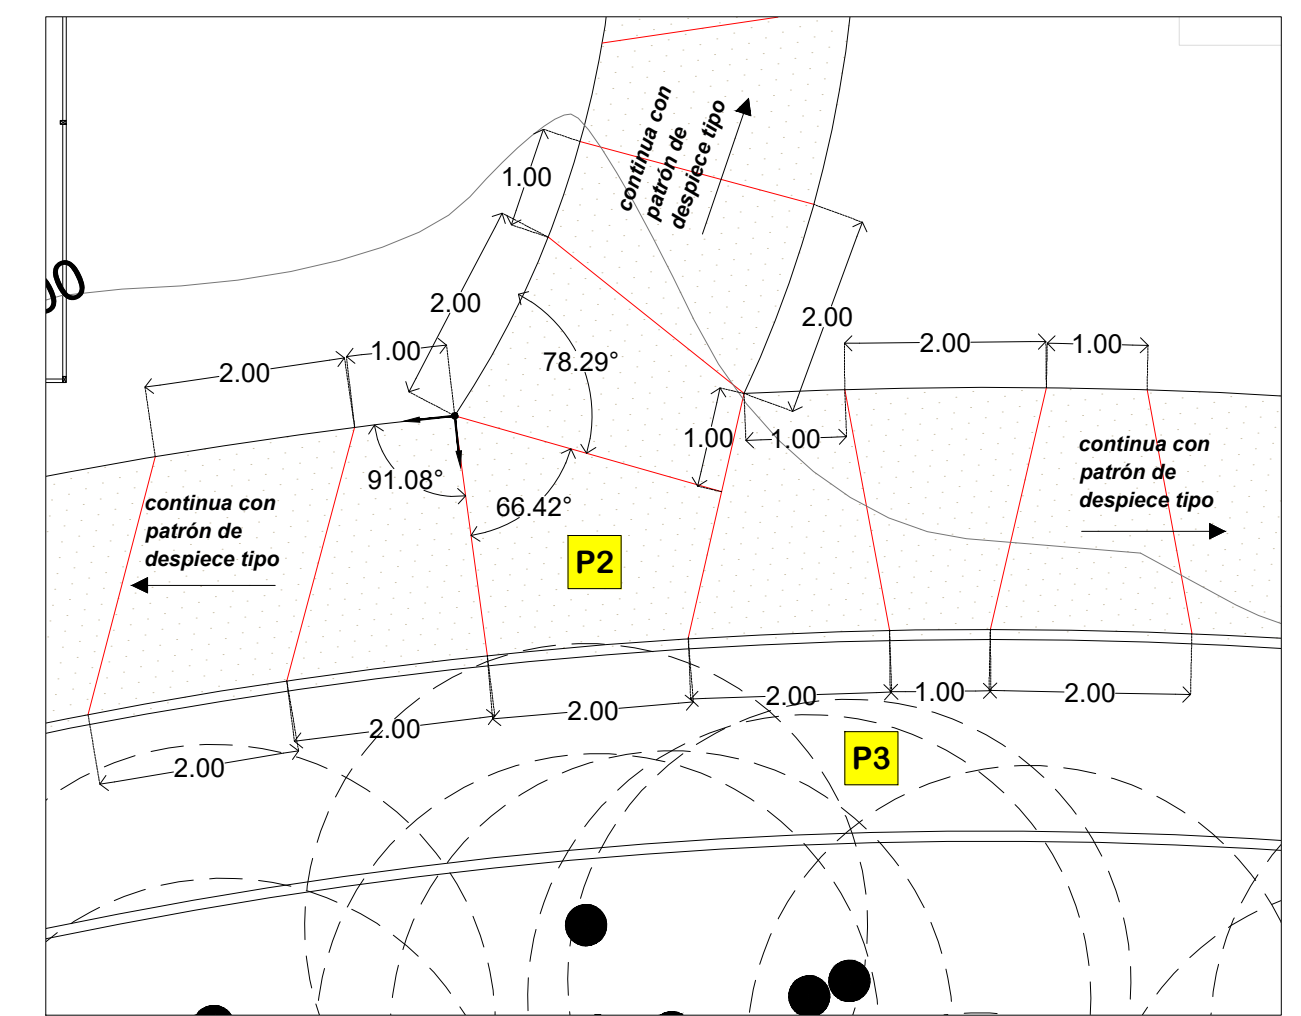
00

1.00

continua con patrón de despiece tipo

2.00

2.00

78.29°

2.00

1.00

2.00

2.00

1.00

1.00

1.00

91.08°

66.42°

continua con patrón de despiece tipo

continua con patrón de despiece tipo

P2

2.00

2.00

1.00

2.00

2.00

2.00

P3